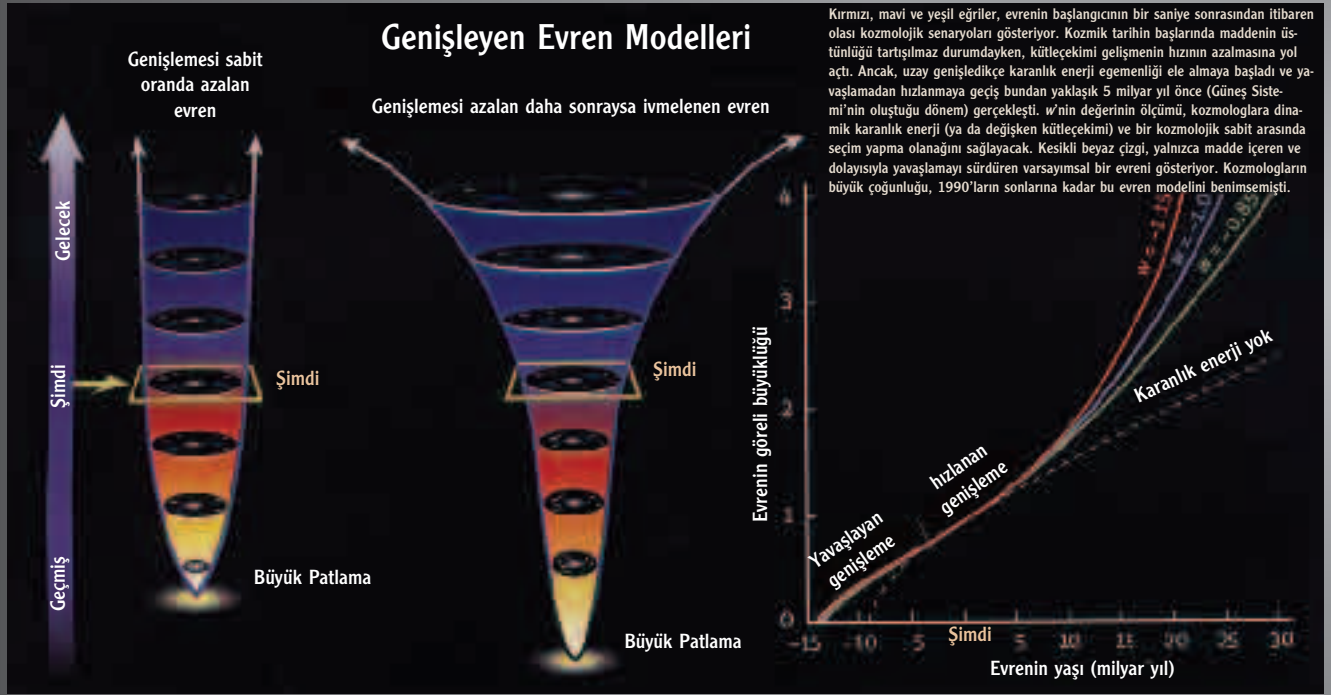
Genişleyen Evren Modelleri

Genişlemesi sabit oranda azalan evren

Genişlemesi azalan daha sonraysa ivmelenen evren

Kırmızı, mavi ve yeşil eğriler, evrenin başlangıcının bir saniye sonrasından itibaren olası kozmolojik senaryoları gösteriyor. Kozmik tarihin başlarında maddenin üstünlüğü tartışılmaz durumdayken, kütleçekimi gelişmenin hızının azalmasına yol açtı. Ancak, uzay genişledikçe karanlık enerji egemenliği ele almaya başladı ve yavaşlamadan hızlanmaya geçiş bundan yaklaşık 5 milyar yıl önce (Güneş Sistemi'nin oluştuğu dönem) gerçekleşti. w'nin değerinin ölçümü, kozmologlara dinamik karanlık enerji (ya da değişken kütleçekimi) ve bir kozmolojik sabit arasında seçim yapma olanağını sağlayacak. Kesikli beyaz çizgi, yalnızca madde içeren ve dolayısıyla yavaşlamayı sürdüren varsayımsal bir evreni gösteriyor. Kozmologların büyük çoğunluğu, 1990'ların sonlarına kadar bu evren modelini benimsemişti.

Gelecek
Şimdi
Geçmiş
Şimdi
Şimdi
Büyük Patlama
Büyük Patlama

$w=-1.15$
$w=-1.0$
$w=-0.85$
Karanlık enerji yok
hızlanan genişleme
Yavaşlayan genişleme
Evrenin göreli büyüklüğü
4
3
2
1
0
-15 -10 -5 Şimdi 5 10 15 20 25 30
Evrenin yaşı (milyar yıl)